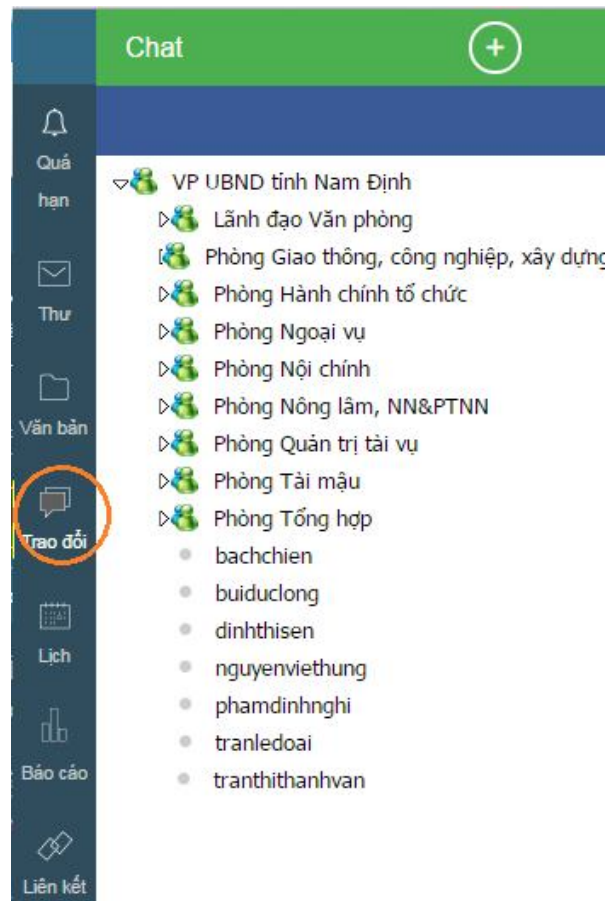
Quá hạn

Thư

Văn bản

Trao đổi

Lịch

Báo cáo

Liên kết

Chat

VP UBND tỉnh Nam Định
Lãnh đạo Văn phòng
Phòng Giao thông, công nghiệp, xây dựng
Phòng Hành chính tổ chức
Phòng Ngoại vụ
Phòng Nội chính
Phòng Nông lâm, NN&PTNN
Phòng Quản trị tài vụ
Phòng Tài mậu
Phòng Tổng hợp
bachchien
buiduclong
dinhthisen
nguyenviethung
phamdinhnghi
tranledoai
tranthithanhvan